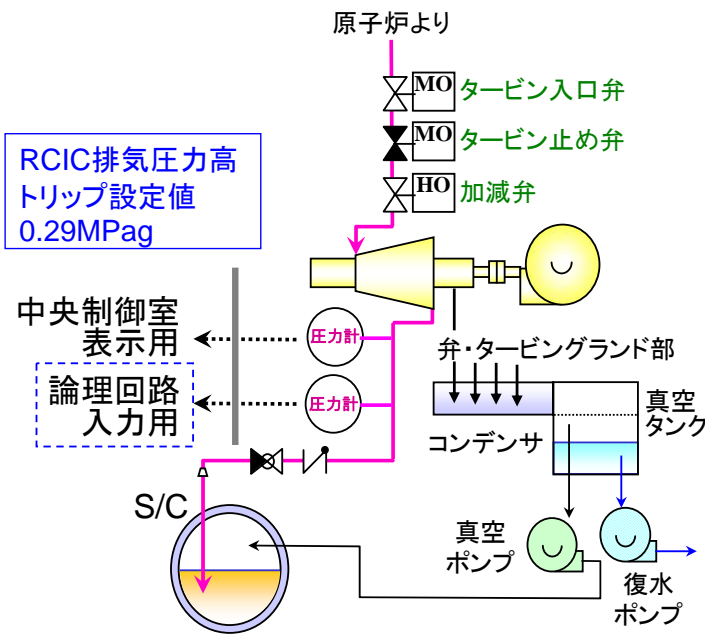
原子炉より

MO タービン入口弁

MO タービン止め弁

HO 加減弁

RCIC排気圧力高
トリップ設定値
0.29MPag

中央制御室
表示用

論理回路
入力用

圧力計

圧力計

弁・タービングランド部

真空
タンク

コンデンサ

S/C

真空
ポンプ

復水
ポンプ